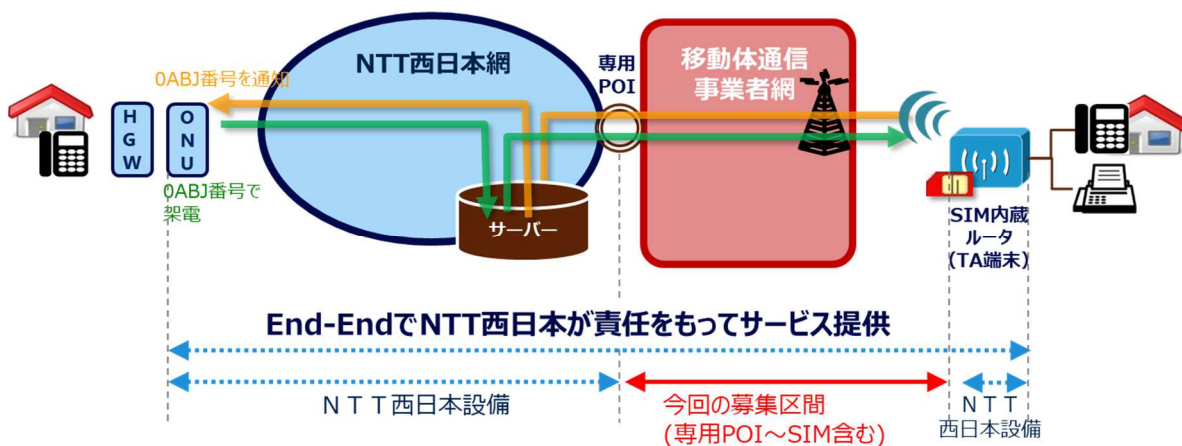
NTT西日本網

0ABJ番号を通知

H G W

O N U

0ABJ番号で架電

専用POI

移動体通信事業者網

サーバー

SIM内蔵ルータ(TA端末)

End-EndでNTT西日本が責任をもってサービス提供

ＮＴＴ西日本設備

今回の募集区間
(専用POI～SIM含む)

ＮＴＴ
西日本設備